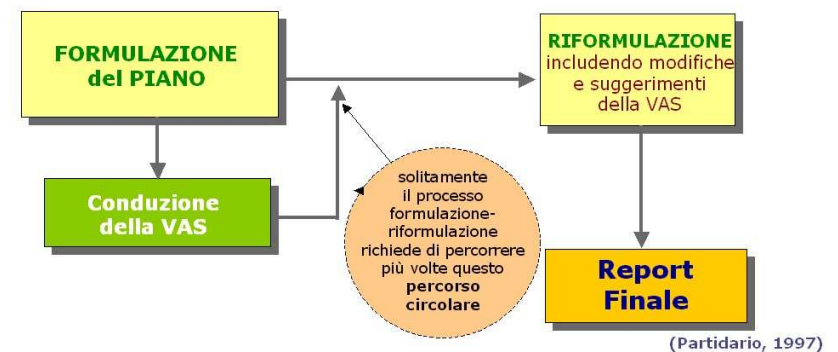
FORMULAZIONE del PIANO

RIFORMULAZIONE includendo modifiche e suggerimenti della VAS

Conduzione della VAS

solitamente il processo formulazione-riformulazione richiede di percorrere più volte questo percorso circolare

Report Finale

(Partidario, 1997)